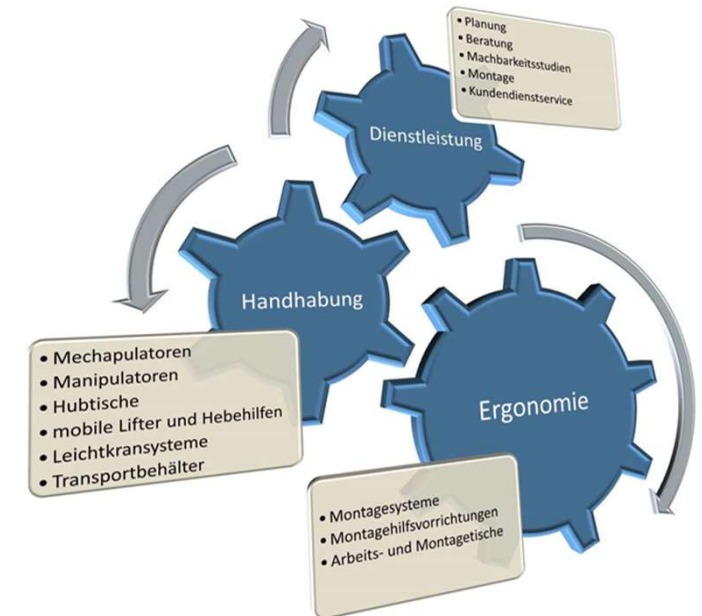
• Planung
• Beratung
• Machbarkeitsstudien
• Montage
• Kundendienstservice

Dienstleistung

Handhabung

• Mechapulatoren
• Manipulatoren
• Hubtische
• mobile Lifter und Hebehilfen
• Leichtkransysteme
• Transportbehälter

Ergonomie

• Montagesysteme
• Montagehilfsvorrichtungen
• Arbeits- und Montagetische